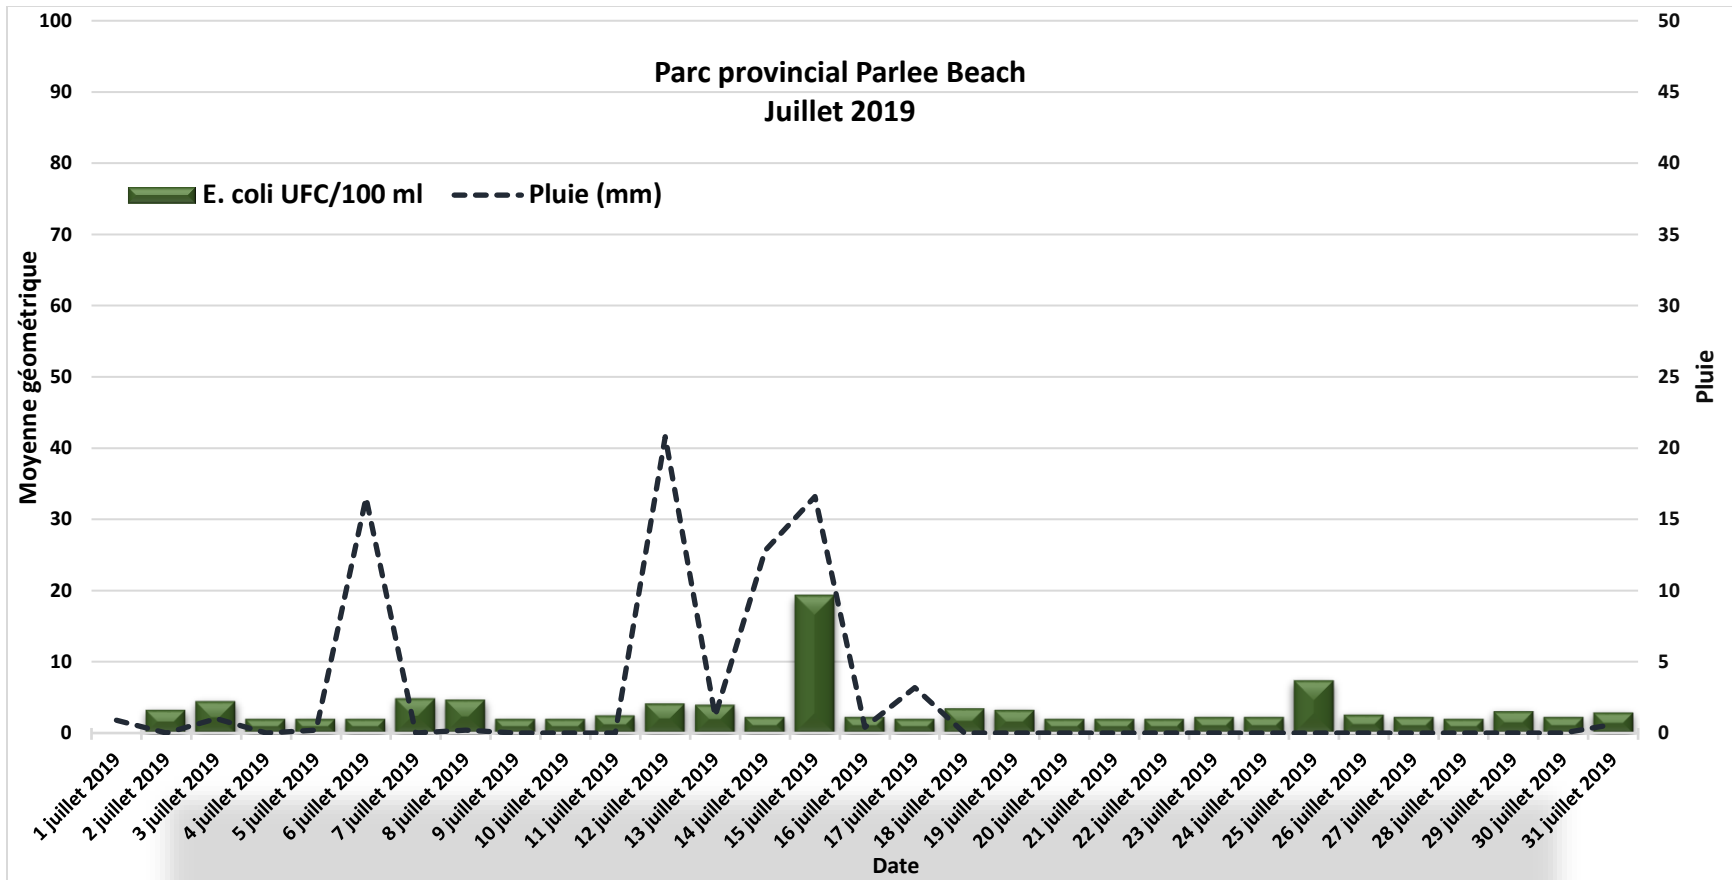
Parc provincial Parlee Beach
Juillet 2019

E. coli UFC/100 ml
Pluie (mm)

Moyenne géométrique
100
90
80
70
60
50
40
30
20
10
0

Pluie
50
45
40
35
30
25
20
15
10
5
0

1 juillet 2019
2 juillet 2019
3 juillet 2019
4 juillet 2019
5 juillet 2019
6 juillet 2019
7 juillet 2019
8 juillet 2019
9 juillet 2019
10 juillet 2019
11 juillet 2019
12 juillet 2019
13 juillet 2019
14 juillet 2019
15 juillet 2019
16 juillet 2019
17 juillet 2019
18 juillet 2019
19 juillet 2019
20 juillet 2019
21 juillet 2019
22 juillet 2019
23 juillet 2019
24 juillet 2019
25 juillet 2019
26 juillet 2019
27 juillet 2019
28 juillet 2019
29 juillet 2019
30 juillet 2019
31 juillet 2019

Date